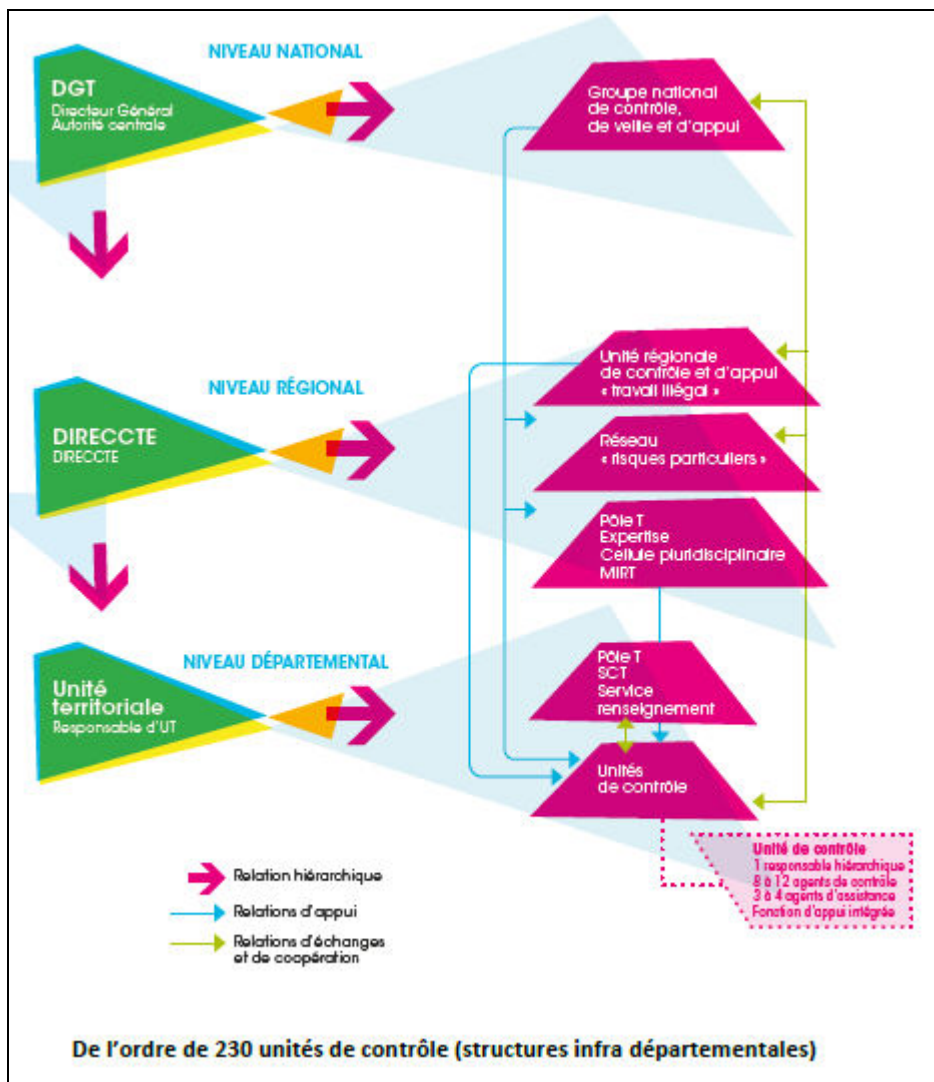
NIVEAU NATIONAL

DGT
Directeur Général
Autorité centrale

Groupe national de contrôle, de veille et d'appui

Unité régionale de contrôle et d'appui « travail illégal »

NIVEAU RÉGIONAL

DIRECCTE
DIRECCTE

Réseau « risques particuliers »

Pôle T
Expertise
Cellule pluridisciplinaire
MIRT

NIVEAU DÉPARTEMENTAL

Unité territoriale
Responsable d'UT

Pôle T
SCT
Service renseignement

Unités de contrôle

Unité de contrôle
1 responsable hiérarchique
8 à 12 agents de contrôle
3 à 4 agents d'assistance
Fonction d'appui intégrée

Relation hiérarchique
Relations d'appui
Relations d'échanges et de coopération

De l'ordre de 230 unités de contrôle (structures infra départementales)